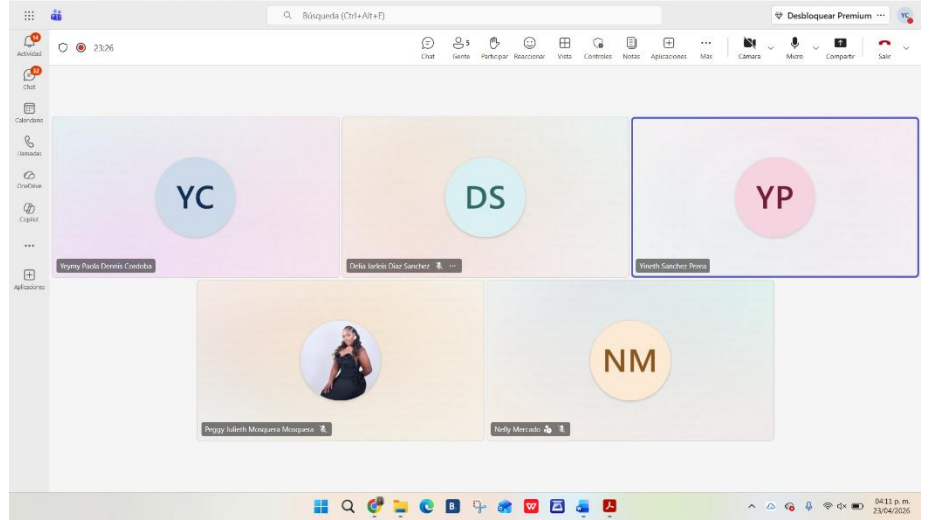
Búsqueda (Ctrl+Alt+E)

Desbloquear Premium ···

YC

14
Actividad

32
Chat

Calendario

Llamadas

OneDrive

Copilot

···

Aplicaciones

23:26

Chat

5
Gente

Participar

Reaccionar

Vista

Controles

Notas

Aplicaciones

···
Más

Cámara

Micro

Compartir

Salir

YC

Yeymy Paola Dennis Cordoba

DS

Delia Jarleis Diaz Sanchez

YP

Yineth Sanchez Perea

Peggy Julieth Mosquera Mosquera

NM

Nelly Mercado

04:11 p. m.
23/04/2026